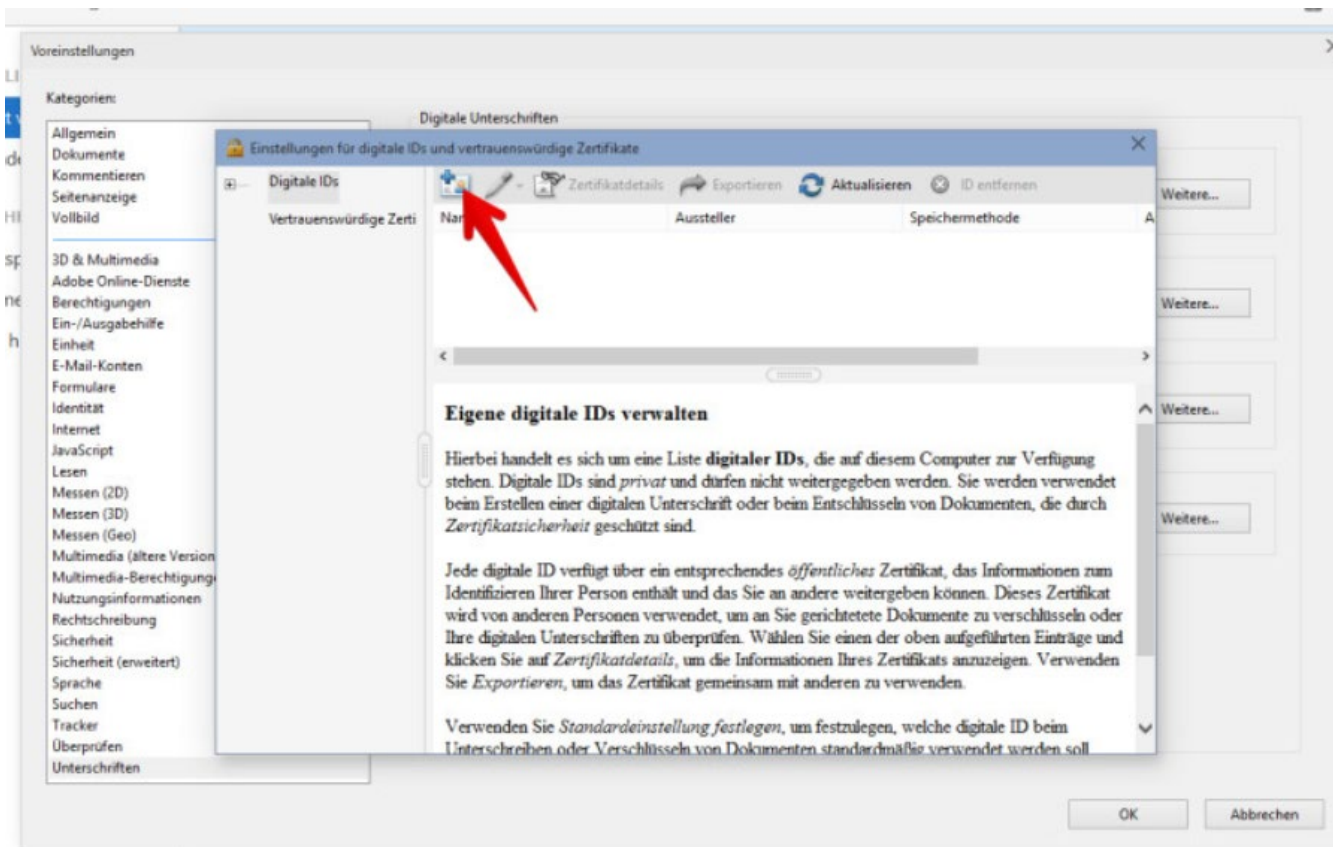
Voreinstellungen

Kategorien:

Allgemein
Dokumente
Kommentieren
Seitenanzeige
Vollbild

3D & Multimedia
Adobe Online-Dienste
Berechtigungen
Ein-/Ausgabehilfe
Einheit
E-Mail-Konten
Formulare
Identität
Internet
JavaScript
Lesen
Messen (2D)
Messen (3D)
Messen (Geo)
Multimedia (ältere Version
Multimedia-Berechtigung
Nutzungsinformationen
Rechtschreibung
Sicherheit
Sicherheit (erweitert)
Sprache
Suchen
Tracker
Überprüfen
Unterschriften

Digitale Unterschriften

Weitere...
Weitere...
Weitere...
Weitere...

Einstellungen für digitale IDs und vertrauenswürdige Zertifikate

Digitale IDs
Vertrauenswürdige Zerti

Zertifikatdetails Exportieren Aktualisieren ID entfernen

| Na | Aussteller | Speichermethode | A |
|---|---|---|---|

Eigene digitale IDs verwalten

Hierbei handelt es sich um eine Liste **digitaler IDs**, die auf diesem Computer zur Verfügung stehen. Digitale IDs sind *privat* und dürfen nicht weitergegeben werden. Sie werden verwendet beim Erstellen einer digitalen Unterschrift oder beim Entschlüsseln von Dokumenten, die durch *Zertifikatsicherheit* geschützt sind.

Jede digitale ID verfügt über ein entsprechendes *öffentliches* Zertifikat, das Informationen zum Identifizieren Ihrer Person enthält und das Sie an andere weitergeben können. Dieses Zertifikat wird von anderen Personen verwendet, um an Sie gerichtetete Dokumente zu verschlüsseln oder Ihre digitalen Unterschriften zu überprüfen. Wählen Sie einen der oben aufgeführten Einträge und klicken Sie auf *Zertifikatdetails*, um die Informationen Ihres Zertifikats anzuzeigen. Verwenden Sie *Exportieren*, um das Zertifikat gemeinsam mit anderen zu verwenden.

Verwenden Sie *Standardeinstellung festlegen*, um festzulegen, welche digitale ID beim Unterschreiben oder Verschlüsseln von Dokumenten standardmäßig verwendet werden soll.

OK
Abbrechen